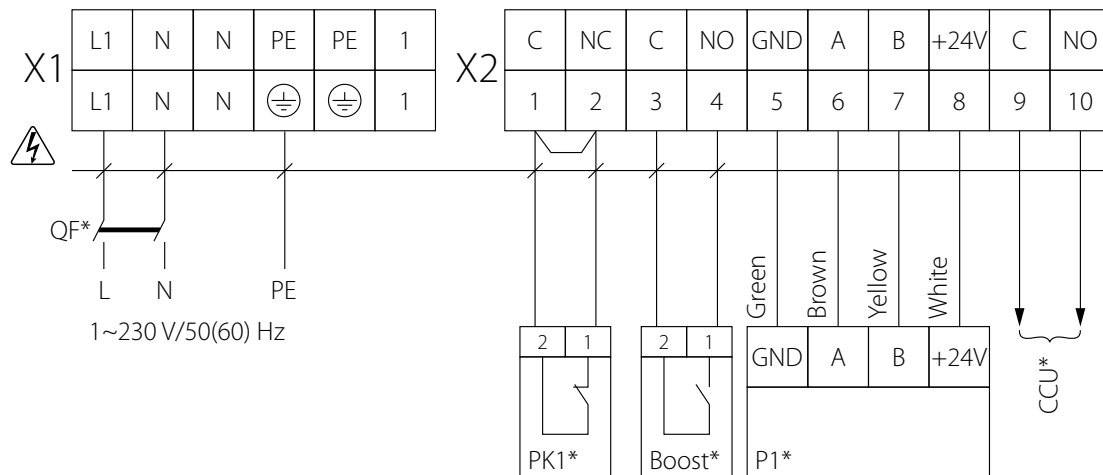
X1

| L1 | N | N | PE | PE | 1 |
|---|---|---|---|---|---|
| L1 | N | N | ⏚ | ⏚ | 1 |

X2

| C | NC | C | NO | GND | A | B | +24V | C | NO |
|---|---|---|---|---|---|---|---|---|---|
| 1 | 2 | 3 | 4 | 5 | 6 | 7 | 8 | 9 | 10 |

QF*

L N PE

1~230 V/50(60) Hz

Green Brown Yellow White

2 1

PK1*

2 1

Boost*

| GND | A | B | +24V |
|---|---|---|---|

P1*

CCU*